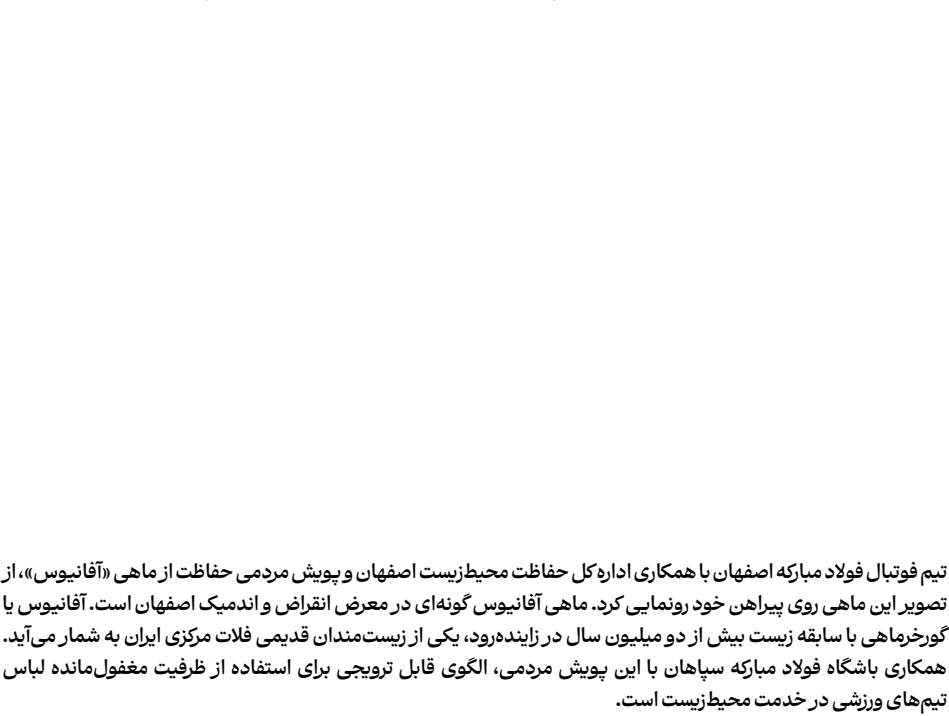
تیم فوتبال فولاد مبارکه اصفهان با همکاری اداره کل حفاظت محیط زیست اصفهان و پویش مردمی حفاظت از ماهی «آفانیوس»، از تصویر این ماهی روی پیراهن خود رونمایی کرد. ماهی آفانیوس گونه‌ای در معرض انقراض و اندمیک اصفهان است. آفانیوس یا گورخرماهی با سابقه زیست بیش از دو میلیون سال در زاینده‌رود، یکی از زیست‌مندان قدیمی فلات مرکزی ایران به شمار می‌آید. همکاری باشگاه فولاد مبارکه سپاهان با این پویش مردمی، الگوی قابل ترویجی برای استفاده از ظرفیت مغفول‌مانده لباس تیم‌های ورزشی در خدمت محیط زیست است.